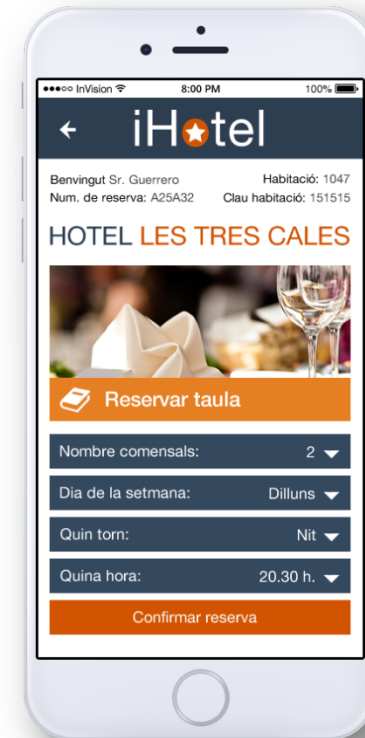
●●●○○ InVision
8:00 PM
100%

iHotel

Benvingut Sr. Guerrero
Habitació: 1047
Num. de reserva: A25A32
Clau habitació: 151515

HOTEL LES TRES CALES

Reservar taula

Nombre comensals: 2

Dia de la setmana: Dilluns

Quin torn: Nit

Quina hora: 20.30 h.

Confirmar reserva